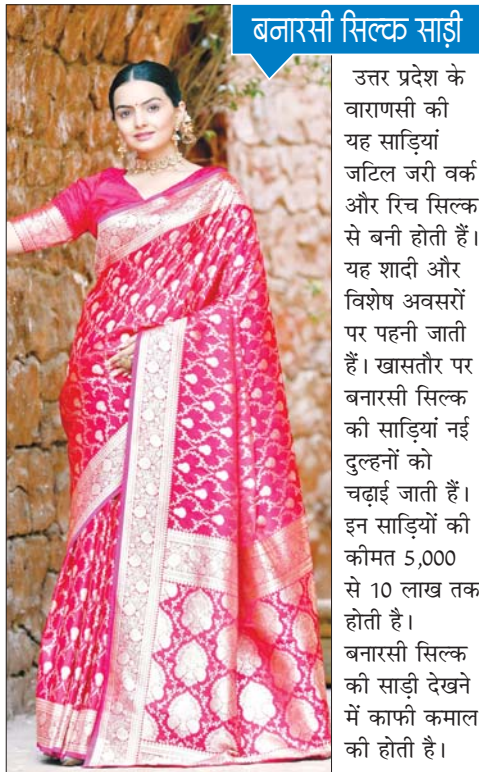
बनारसी सिल्क साड़ी

उत्तर प्रदेश के वाराणसी की यह साड़ियां जटिल जरी वर्क और रिच सिल्क से बनी होती हैं। यह शादी और विशेष अवसरों पर पहनी जाती हैं। खासतौर पर बनारसी सिल्क की साड़ियां नई दुल्हनों को चढ़ाई जाती हैं। इन साड़ियों की कीमत 5,000 से 10 लाख तक होती है। बनारसी सिल्क की साड़ी देखने में काफी कमाल की होती है।